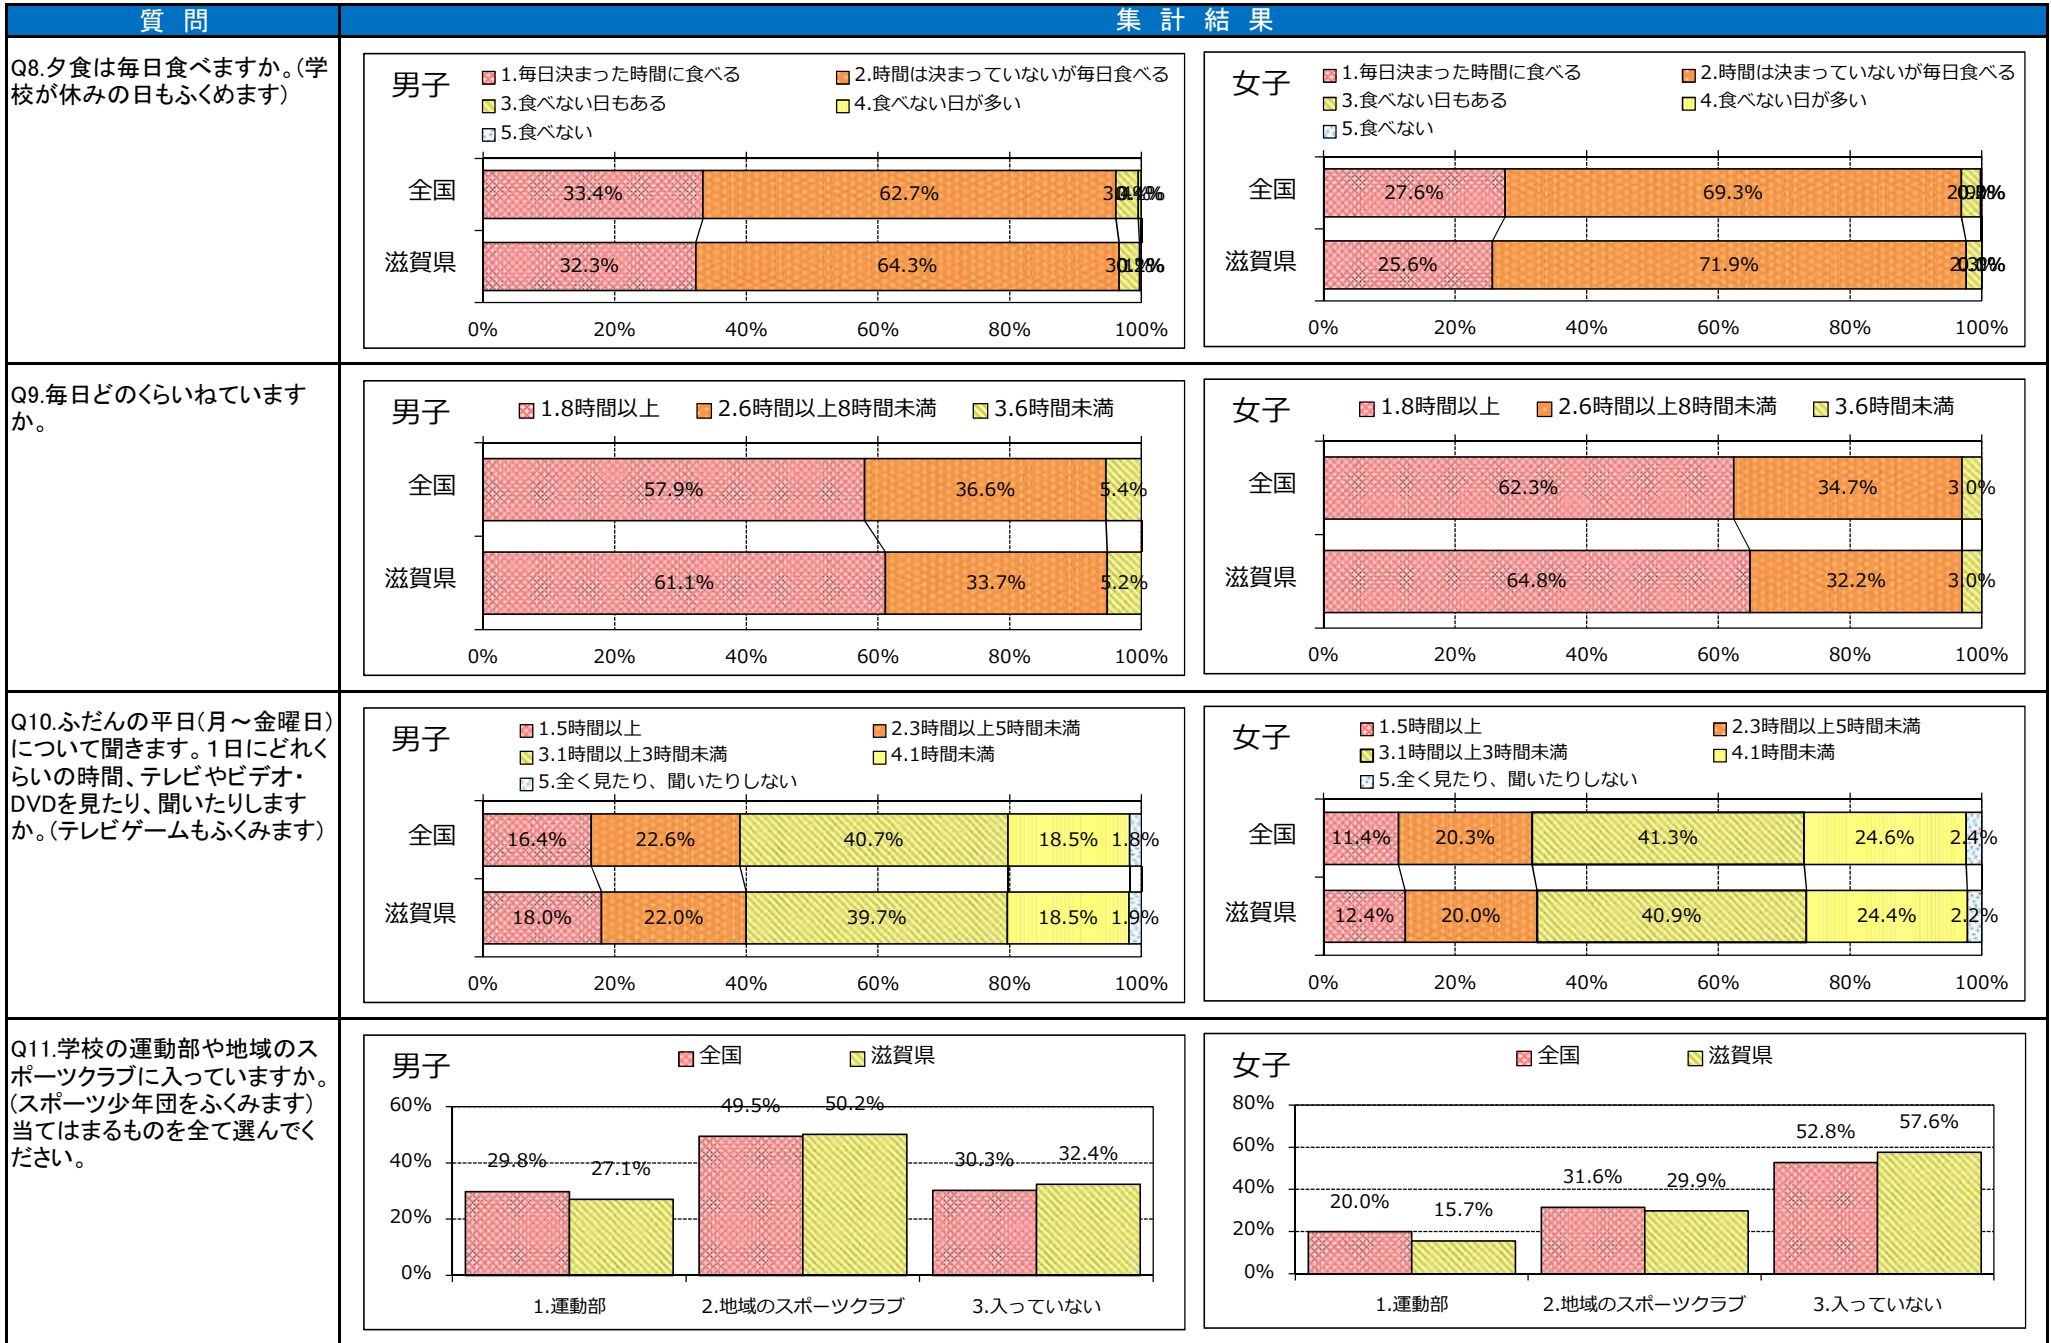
| 質 問 | 集 計 結 果 |
|---|---|
| Q8.夕食は毎日食べますか。(学校が休みの日もふくめます) | 男子 1.毎日決まった時間に食べる 2.時間は決まっていないが毎日食べる 3.食べない日もある 4.食べない日が多い 5.食べない 全国 33.4% 62.7% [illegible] 滋賀県 32.3% 64.3% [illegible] 0% 20% 40% 60% 80% 100% 女子 1.毎日決まった時間に食べる 2.時間は決まっていないが毎日食べる 3.食べない日もある 4.食べない日が多い 5.食べない 全国 27.6% 69.3% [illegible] 滋賀県 25.6% 71.9% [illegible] 0% 20% 40% 60% 80% 100% |
| Q9.毎日どのくらいねていますか。 | 男子 1.8時間以上 2.6時間以上8時間未満 3.6時間未満 全国 57.9% 36.6% 5.4% 滋賀県 61.1% 33.7% 5.2% 0% 20% 40% 60% 80% 100% 女子 1.8時間以上 2.6時間以上8時間未満 3.6時間未満 全国 62.3% 34.7% 3.0% 滋賀県 64.8% 32.2% 3.0% 0% 20% 40% 60% 80% 100% |
| Q10.ふだんの平日(月～金曜日)について聞きます。1日にどれくらいの時間、テレビやビデオ・DVDを見たり、聞いたりしますか。(テレビゲームもふくみます) | 男子 1.5時間以上 2.3時間以上5時間未満 3.1時間以上3時間未満 4.1時間未満 5.全く見たり、聞いたりしない 全国 16.4% 22.6% 40.7% 18.5% 1.8% 滋賀県 18.0% 22.0% 39.7% 18.5% 1.9% 0% 20% 40% 60% 80% 100% 女子 1.5時間以上 2.3時間以上5時間未満 3.1時間以上3時間未満 4.1時間未満 5.全く見たり、聞いたりしない 全国 11.4% 20.3% 41.3% 24.6% 2.4% 滋賀県 12.4% 20.0% 40.9% 24.4% 2.2% 0% 20% 40% 60% 80% 100% |
| Q11.学校の運動部や地域のスポーツクラブに入っていますか。(スポーツ少年団をふくみます)当てはまるものを全て選んでください。 | 男子 全国 滋賀県 60% 40% 20% 0% 29.8% 27.1% 49.5% 50.2% 30.3% 32.4% 1.運動部 2.地域のスポーツクラブ 3.入っていない 女子 全国 滋賀県 80% 60% 40% 20% 0% 20.0% 15.7% 31.6% 29.9% 52.8% 57.6% 1.運動部 2.地域のスポーツクラブ 3.入っていない |